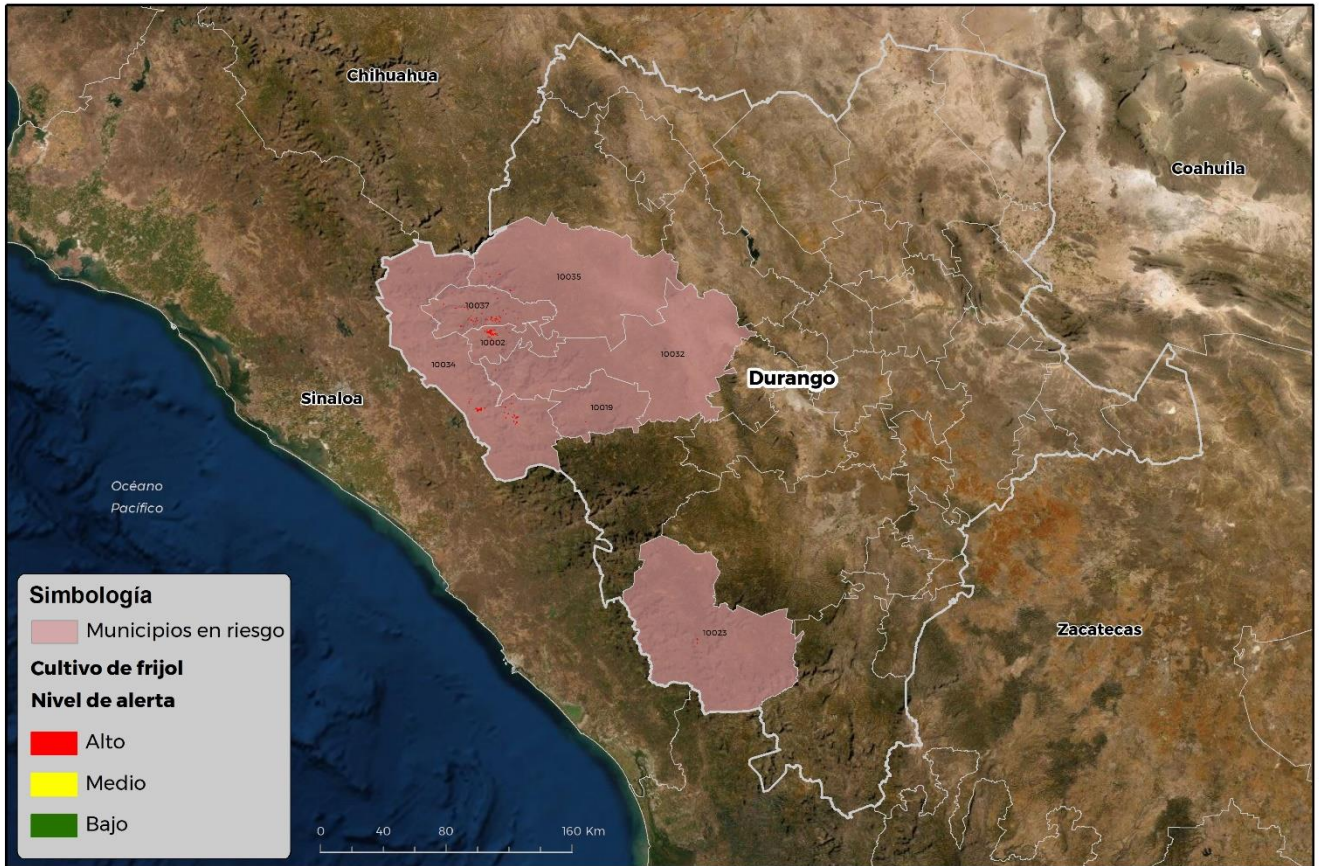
Chihuahua

Coahuila

10035

10037

10002

10032

10034

Durango

Sinaloa

10019

Océano Pacífico

10023

Zacatecas

Simbología

Municipios en riesgo

Cultivo de frijol

Nivel de alerta

Alto

Medio

Bajo

0 40 80 160 Km